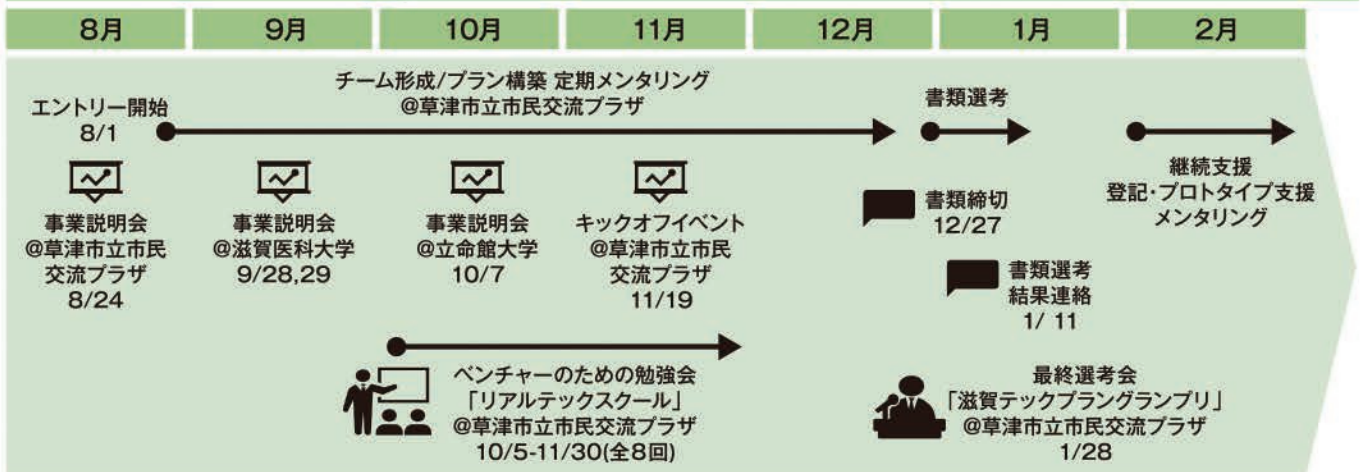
| 8月 | 9月 | 10月 | 11月 | 12月 | 1月 | 2月 |
|---|---|---|---|---|---|---|

チーム形成/プラン構築 定期メンタリング
@草津市立市民交流プラザ

エントリー開始
8/1

書類選考

継続支援
登記・プロトタイプ支援
メンタリング

事業説明会
@草津市立市民交流プラザ
8/24

事業説明会
@滋賀医科大学
9/28,29

事業説明会
@立命館大学
10/7

キックオフイベント
@草津市立市民交流プラザ
11/19

書類締切
12/27

書類選考
結果連絡
1/ 11

ベンチャーのための勉強会
「リアルテックスクール」
@草津市立市民交流プラザ
10/5-11/30(全8回)

最終選考会
「滋賀テックプラングランプリ」
@草津市立市民交流プラザ
1/28